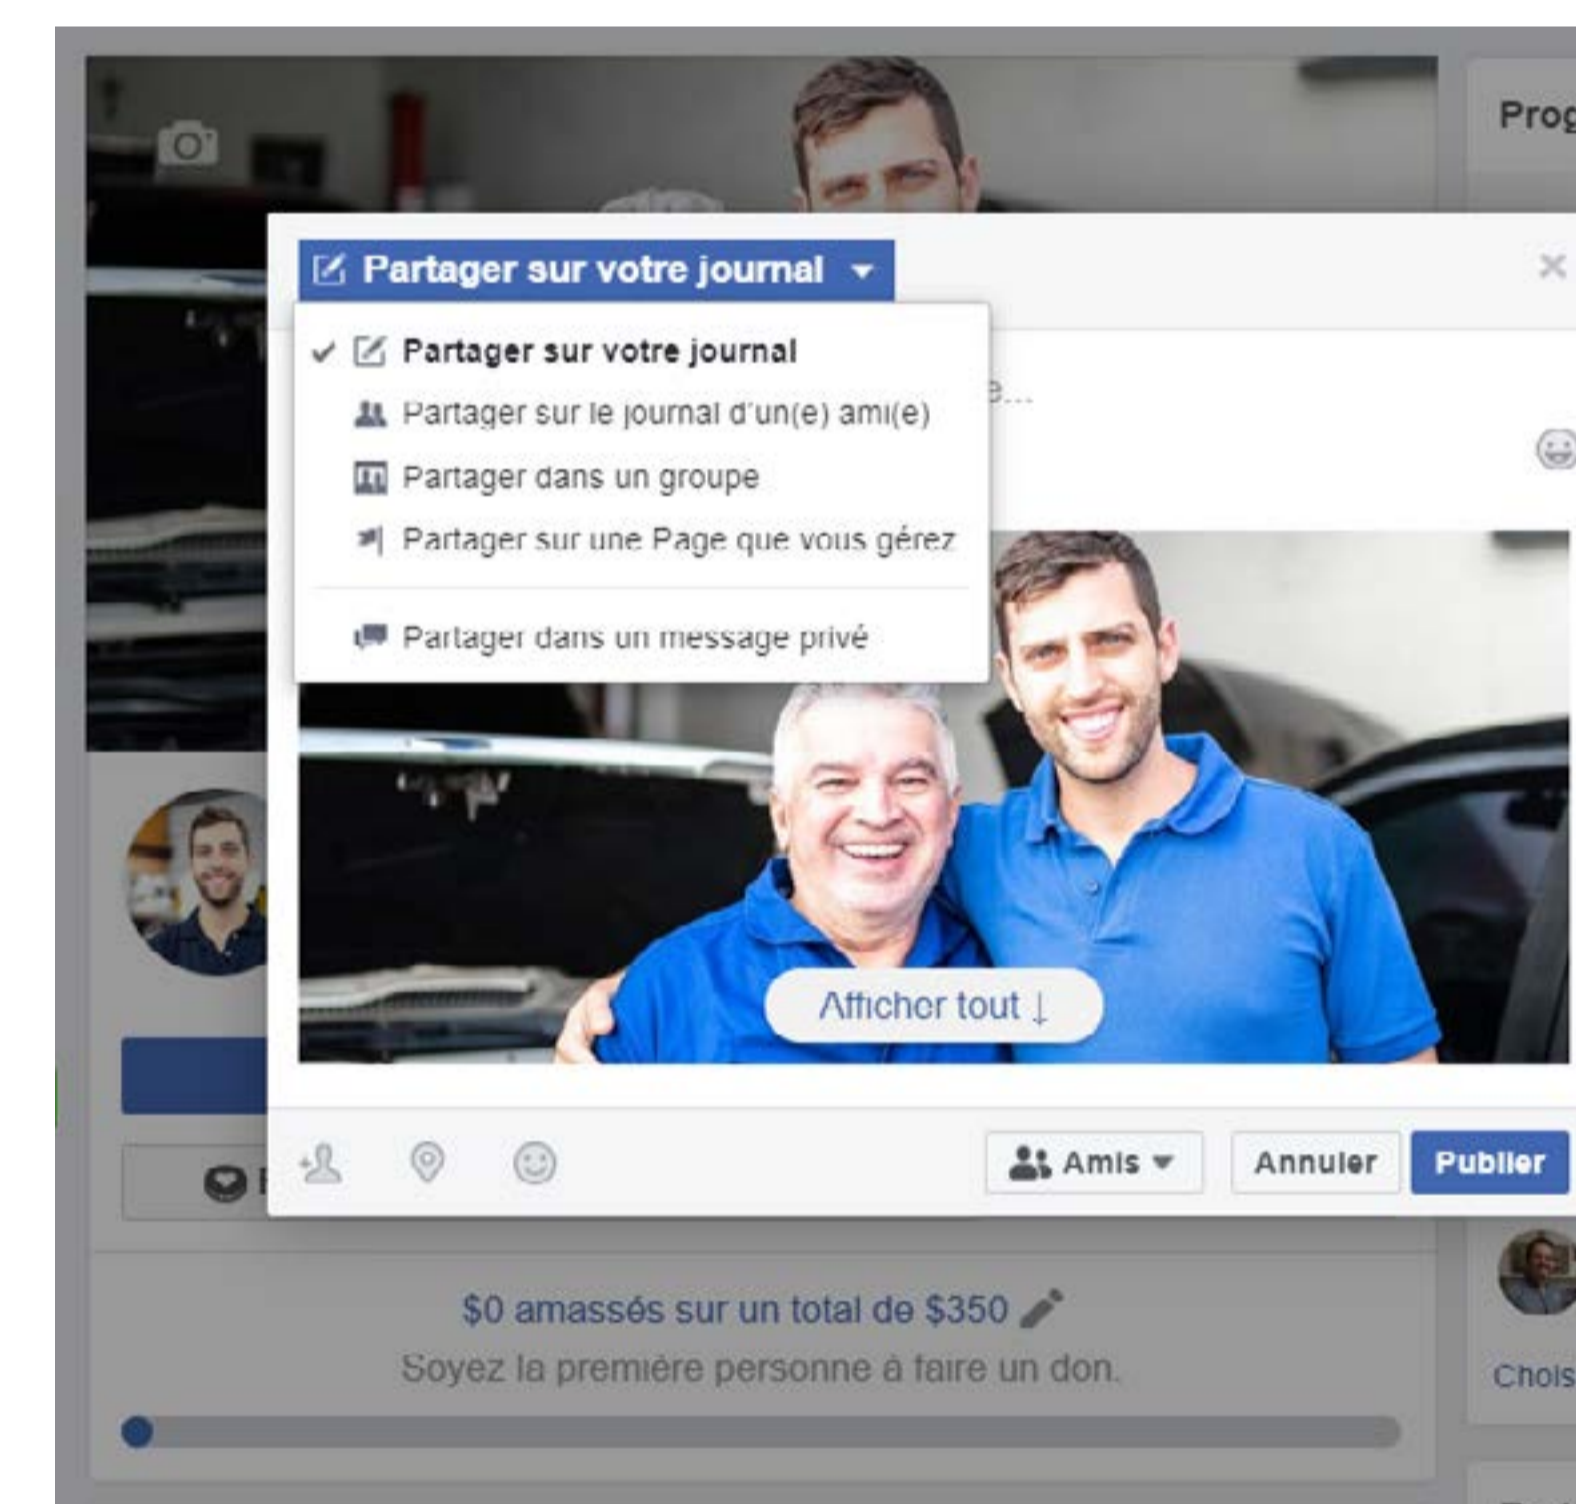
Prog

Partager sur votre journal

✓ Partager sur votre journal

Partager sur le journal d'un(e) ami(e)

Partager dans un groupe

Partager sur une Page que vous gérez

Partager dans un message privé

e...

Afficher tout ↓

Amis

Annuler

Publier

$0 amassés sur un total de $350

Soyez la première personne à faire un don.

Chois